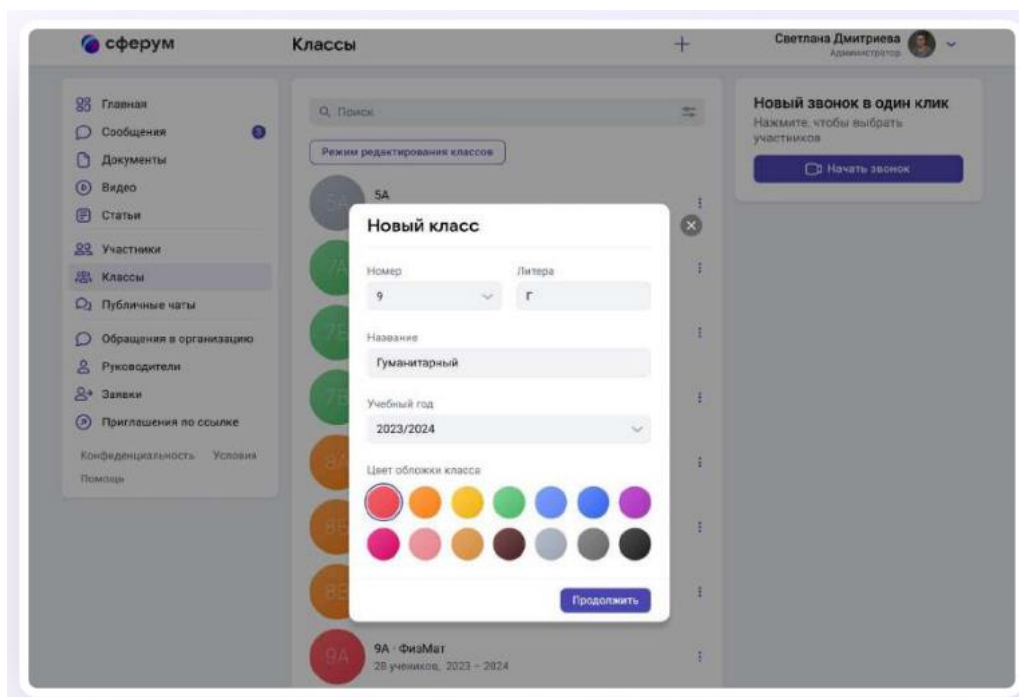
сферум
Классы
+
Светлана Дмитриева
Администратор

Главная
Сообщения 3
Документы
Видео
Статьи
Участники
Классы
Публичные чаты
Обращения в организацию
Руководители
Заявки
Приглашения по ссылке
Конфиденциальность Условия
Помощь

Поиск
Режим редактирования классов
5А
5А
7А
7Б
7В
8А
8Б
8В

Новый класс
Номер
9
Литера
Г
Название
Гуманитарный
Учебный год
2023/2024
Цвет обложки класса
Продолжить

9А
9А · ФизМат
28 учеников, 2023 – 2024

Новый звонок в один клик
Нажмите, чтобы выбрать участников
Начать звонок